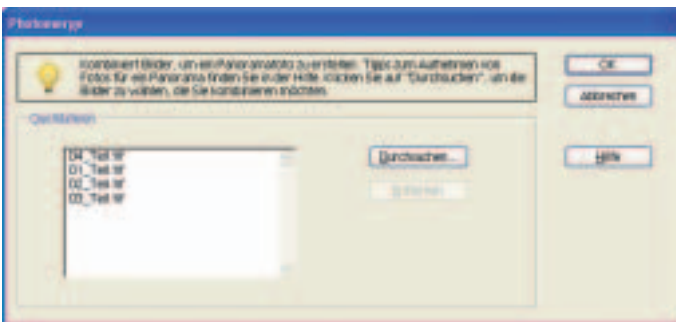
Photomerge

Kombiniert Bilder, um ein Panoramafoto zu erstellen. Tipps zum Aufnehmen von Fotos für ein Panorama finden Sie in der Hilfe. Klicken Sie auf "Durchsuchen", um die Bilder zu wählen, die Sie kombinieren möchten.

OK

Abbrechen

Quelldateien

04_Teil.tif
01_Teil.tif
02_Teil.tif
03_Teil.tif

Durchsuchen...

Entfernen

Hilfe